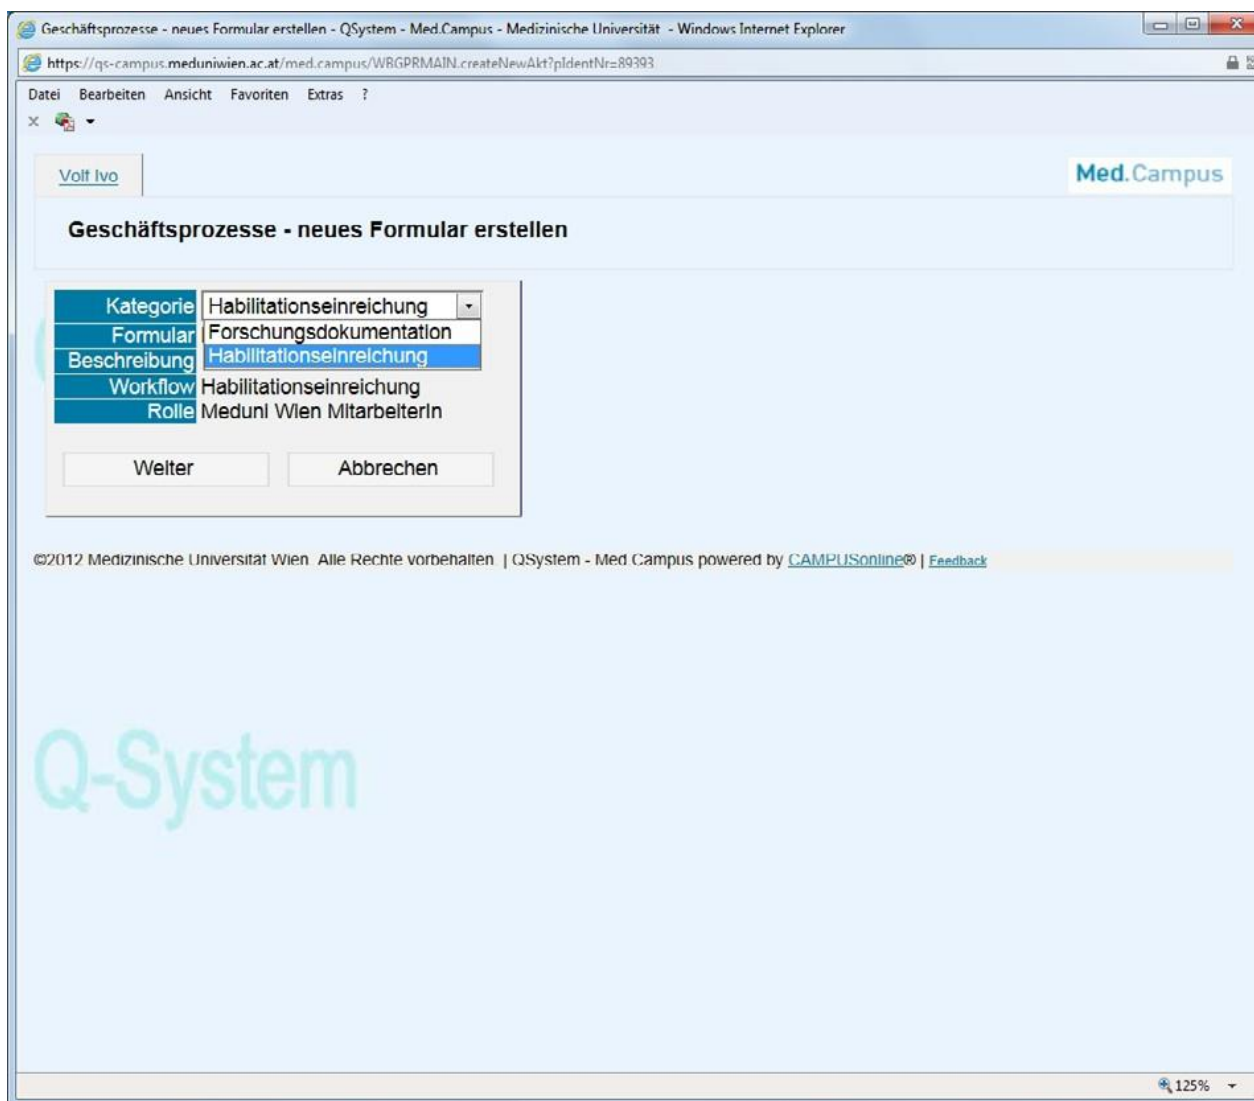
Geschäftsprozesse - neues Formular erstellen - QSystem - Med.Campus - Medizinische Universität - Windows Internet Explorer

https://qs-campus.meduniwien.ac.at/med.campus/WBGPRMAIN.createNewAkt?pIdentNr=89393

Datei Bearbeiten Ansicht Favoriten Extras ?

Volt Ivo

Med.Campus

Geschäftsprozesse - neues Formular erstellen

| Kategorie | Habilitationseinreichung |
|---|---|
| Formular | Forschungsdokumentation |
| Beschreibung | Habilitationseinreichung |
| Workflow | Habilitationseinreichung |
| Rolle | Meduni Wien MitarbeiterIn |

Weiter Abbrechen

©2012 Medizinische Universität Wien Alle Rechte vorbehalten | QSystem - Med Campus powered by CAMPUSonline® | Feedback

Q-System

125%